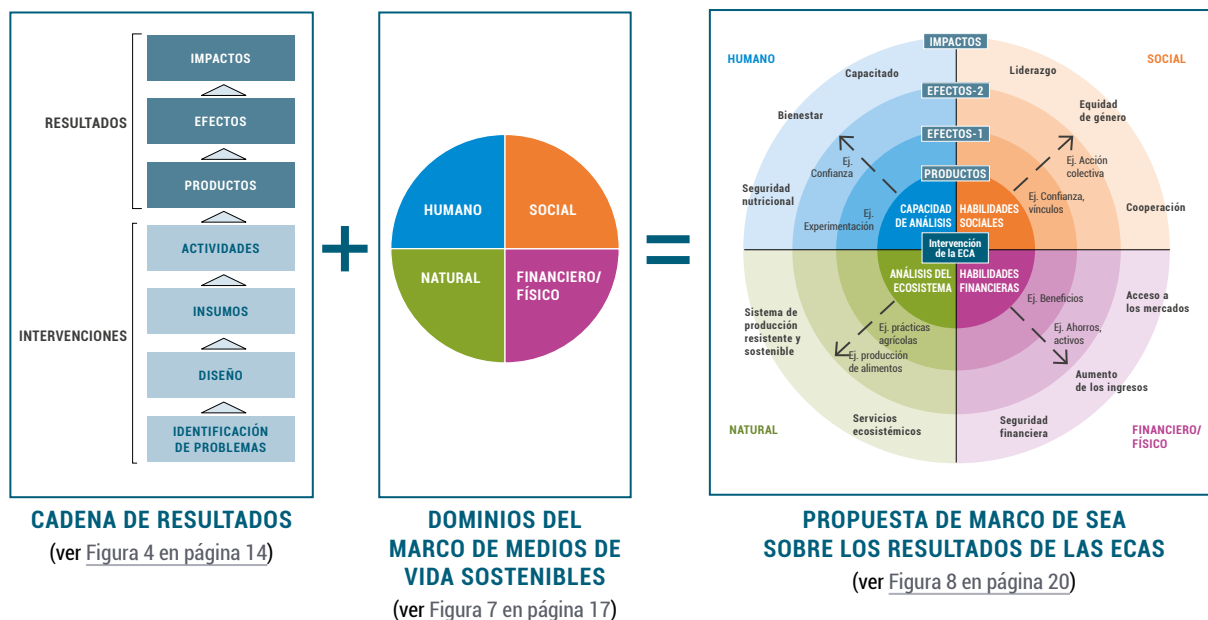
RESULTADOS

IMPACTOS

EFECTOS

PRODUCTOS

INTERVENCIONES

ACTIVIDADES

INSUMOS

DISEÑO

IDENTIFICACIÓN DE PROBLEMAS

CADENA DE RESULTADOS

(ver Figura 4 en página 14)

+

HUMANO

SOCIAL

NATURAL

FINANCIERO/ FÍSICO

DOMINIOS DEL MARCO DE MEDIOS DE VIDA SOSTENIBLES

(ver Figura 7 en página 17)

=

IMPACTOS

HUMANO

SOCIAL

Capacitado

Liderazgo

EFECTOS-2

Equidad de género

Bienestar

EFECTOS-1

Ej. Confianza

Ej. Acción colectiva

PRODUCTOS

Seguridad nutricional

Ej. Experimentación

CAPACIDAD DE ANÁLISIS

HABILIDADES SOCIALES

Ej. Confianza, vínculos

Cooperación

Intervención de la ECA

ANÁLISIS DEL ECOSISTEMA

HABILIDADES FINANCIERAS

Acceso a los mercados

Ej. Beneficios

Sistema de producción resistente y sostenible

Ej. prácticas agrícolas

Ej. Ahorros, activos

Ej. producción de alimentos

Aumento de los ingresos

Servicios ecosistémicos

Seguridad financiera

NATURAL

FINANCIERO/ FÍSICO

PROPUESTA DE MARCO DE SEA SOBRE LOS RESULTADOS DE LAS ECAS

(ver Figura 8 en página 20)